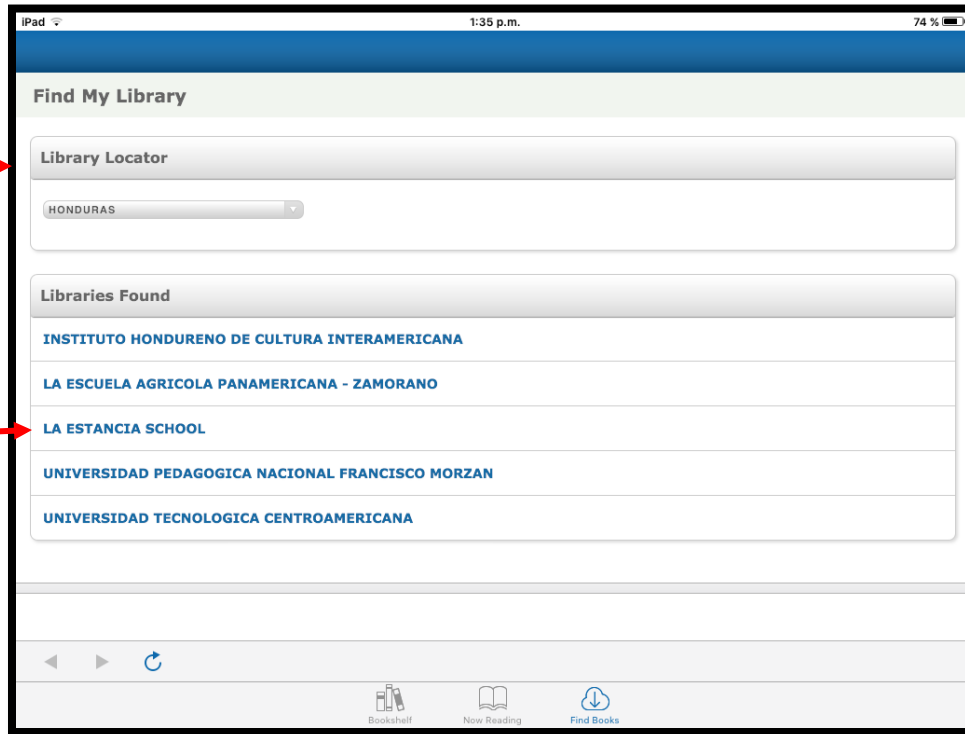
iPad 1:35 p.m. 74 %

Find My Library

Library Locator

HONDURAS

Libraries Found

INSTITUTO HONDURENO DE CULTURA INTERAMERICANA

LA ESCUELA AGRICOLA PANAMERICANA - ZAMORANO

LA ESTANCIA SCHOOL

UNIVERSIDAD PEDAGOGICA NACIONAL FRANCISCO MORZAN

UNIVERSIDAD TECNOLOGICA CENTROAMERICANA

Bookshelf Now Reading Find Books